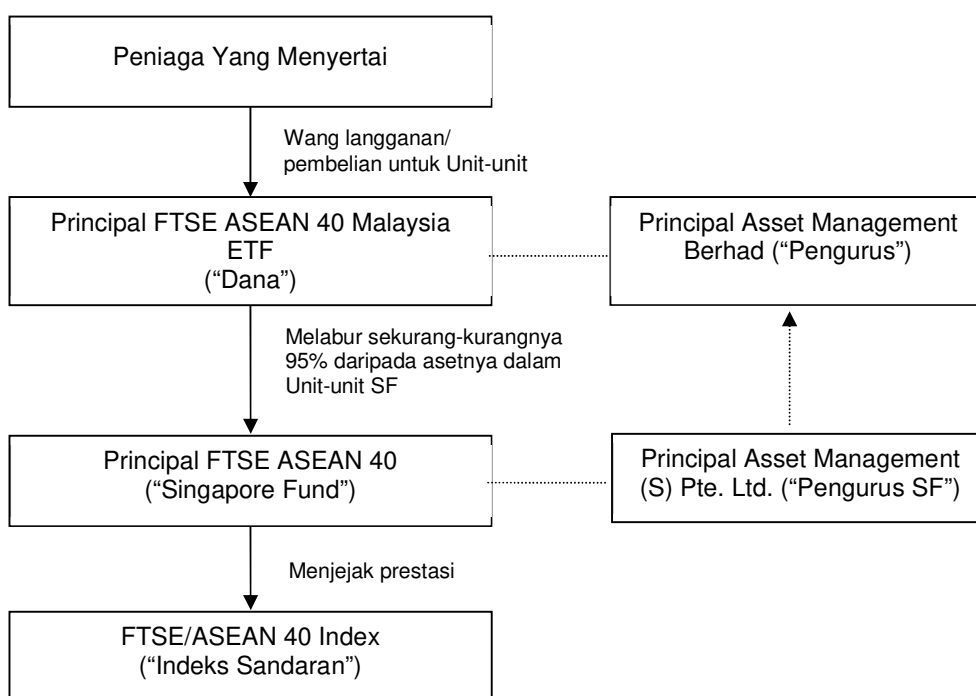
Peniaga Yang Menyertai

Wang langganan/ pembelian untuk Unit-unit

Principal FTSE ASEAN 40 Malaysia ETF ("Dana")

Principal Asset Management Berhad ("Pengurus")

Melabur sekurang-kurangnya 95% daripada asetnya dalam Unit-unit SF

Principal FTSE ASEAN 40 ("Singapore Fund")

Principal Asset Management (S) Pte. Ltd. ("Pengurus SF")

Menjejak prestasi

FTSE/ASEAN 40 Index ("Indeks Sandaran")